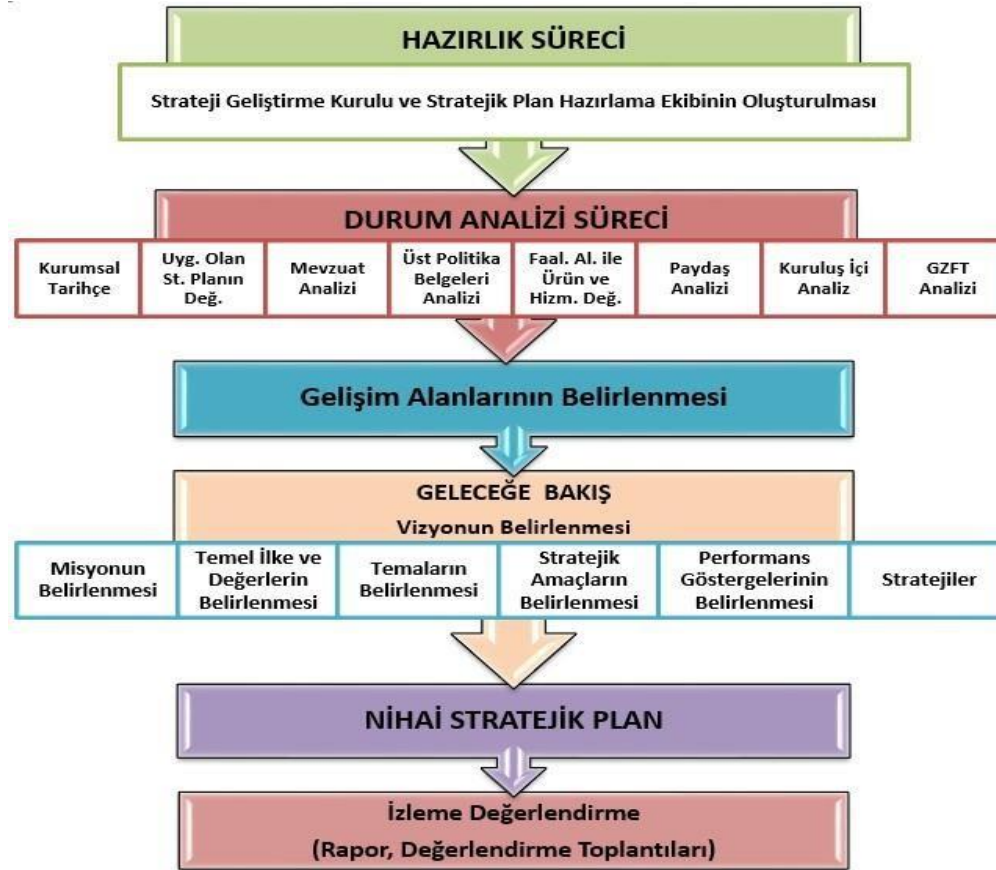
HAZIRLIK SÜRECİ

Strateji Geliştirme Kurulu ve Stratejik Plan Hazırlama Ekibinin Oluşturulması

DURUM ANALİZİ SÜRECİ

Kurumsal Tarihçe

Uyg. Olan St. Planın Değ.

Mevzuat Analizi

Üst Politika Belgeleri Analizi

Faal. Al. ile Ürün ve Hizm. Değ.

Paydaş Analizi

Kuruluş İçi Analiz

GZFT Analizi

Gelişim Alanlarının Belirlenmesi

GELECEĞE BAKIŞ

Vizyonun Belirlenmesi

Misyonun Belirlenmesi

Temel İlke ve Değerlerin Belirlenmesi

Temaların Belirlenmesi

Stratejik Amaçların Belirlenmesi

Performans Göstergelerinin Belirlenmesi

Stratejiler

NİHAİ STRATEJİK PLAN

İzleme Değerlendirme

(Rapor, Değerlendirme Toplantıları)